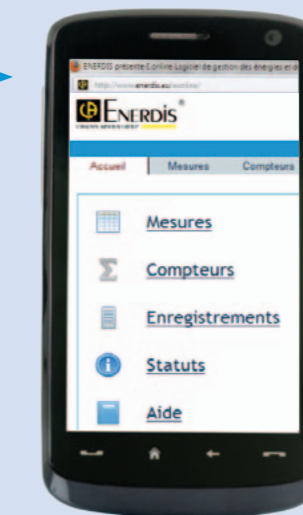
ENERDIS présente E.online Logiciel de gestion des énergies e
http://www.enerdis.eu/eonline/

ENERDIS®
CHAUVIN ARNOUX GROUP

Accueil | Mesures | Compteurs

Mesures

Compteurs

Enregistrements

Statuts

Aide